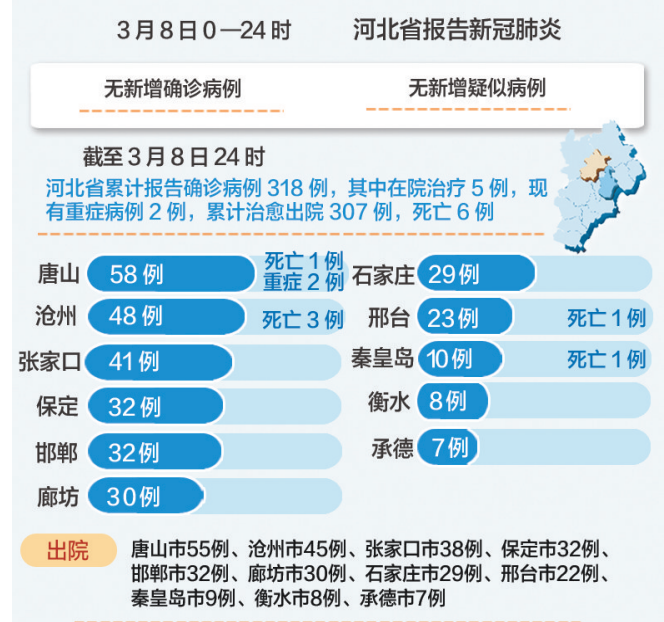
3月8日0—24时

河北省报告新冠肺炎

无新增确诊病例

无新增疑似病例

截至3月8日24时

河北省累计报告确诊病例318例，其中在院治疗5例，现有重症病例2例，累计治愈出院307例，死亡6例

唐山 58例 死亡1例 重症2例

沧州 48例 死亡3例

张家口 41例

保定 32例

邯郸 32例

廊坊 30例

石家庄 29例

邢台 23例 死亡1例

秦皇岛 10例 死亡1例

衡水 8例

承德 7例

出院

唐山市55例、沧州市45例、张家口市38例、保定市32例、邯郸市32例、廊坊市30例、石家庄市29例、邢台市22例、秦皇岛市9例、衡水市8例、承德市7例